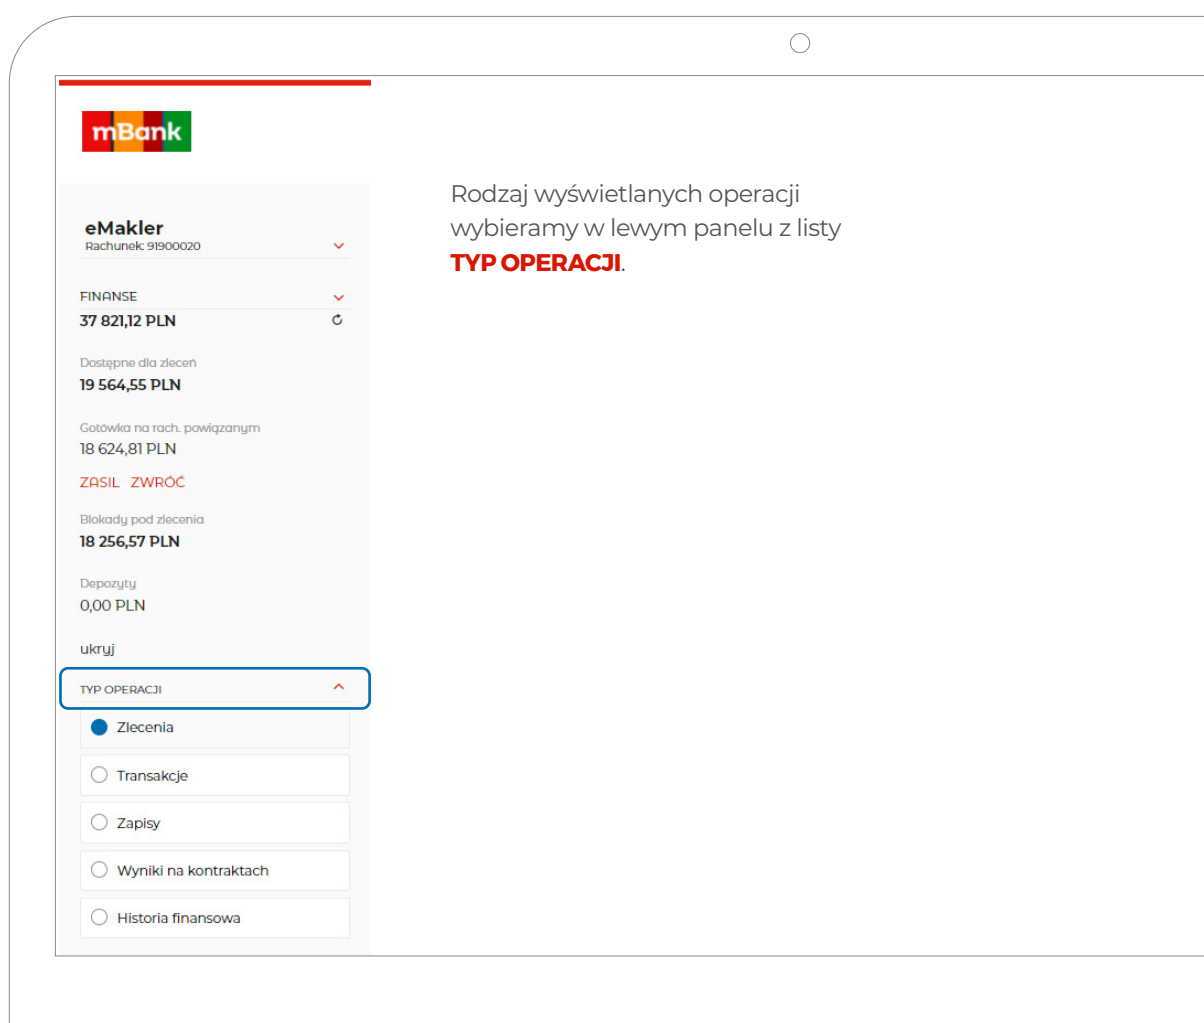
mBank

eMakler
Rachunek: 91900020

FINANSE
37 821,12 PLN

Dostępne dla zleceń
19 564,55 PLN

Gotówka na rach. powiązanym
18 624,81 PLN

ZASIL ZWRÓĆ

Blokady pod zlecenia
18 256,57 PLN

Depozyty
0,00 PLN

ukryj

TYP OPERACJI

Zlecenia

Transakcje

Zapisy

Wyniki na kontraktach

Historia finansowa

Rodzaj wyświetlanych operacji wybieramy w lewym panelu z listy **TYP OPERACJI**.